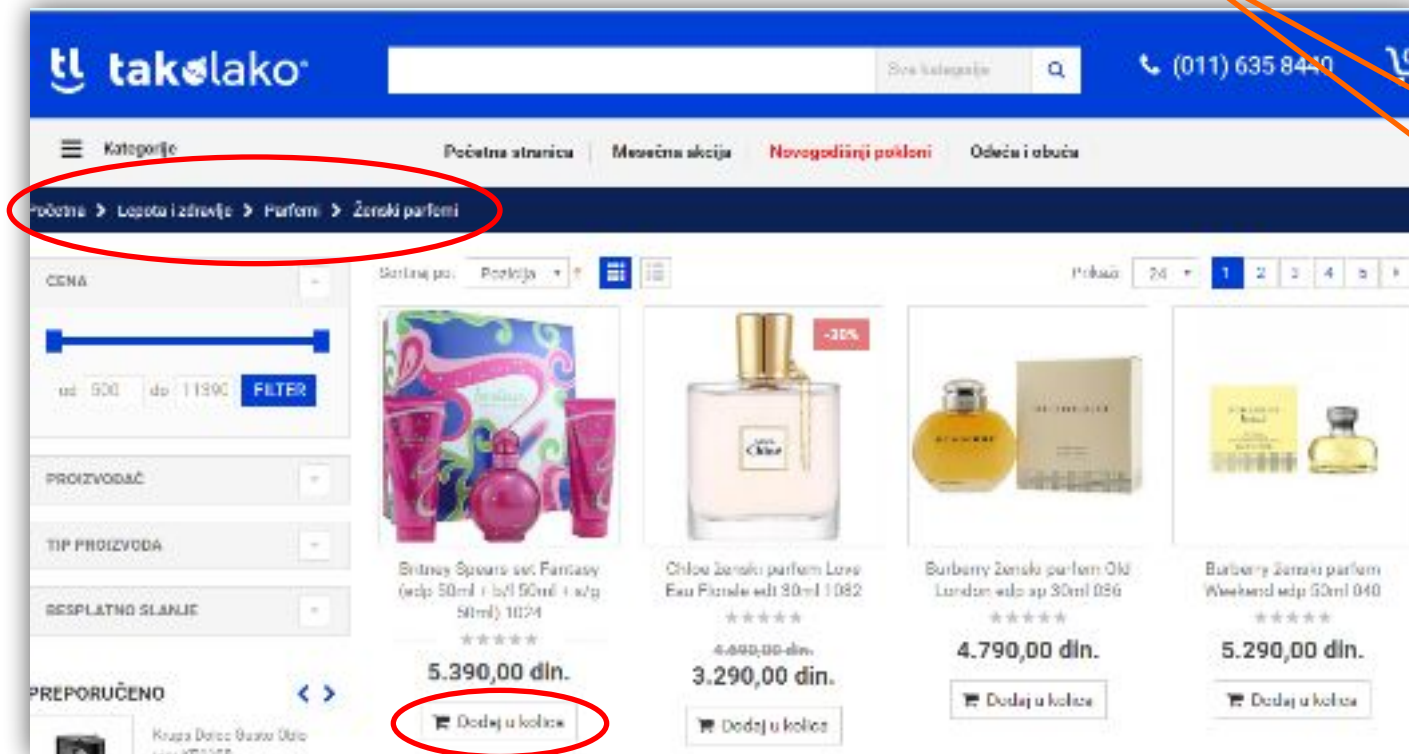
tl takolako

Sve kategorije

(011) 635 8440

Kategorije

Početna stranica | Mesečna akcija | Novogodišnji pokloni | Odeća i obuća

Početna > Lepota i zdravlje > Parfemi > Ženski parfemi

CENA

od 500 do 11990 FILTER

PROIZVOĐAČ

TIP PROIZVODA

BESPLATNO SLANJE

PREPORUČENO

Krups Dolce Gusto Oblo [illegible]

Sortiraj po: Pozicija

Prikaži: 24

1 2 3 4 5

Britney Spears set Fantasy (edp 50ml + b/l 50ml + s/g 50ml) 1024

5.390,00 din.

Dodaj u kolica

-30%

Chloe ženski parfem Love Eau Florale edt 80ml 1082

4.690,00 din.

3.290,00 din.

Dodaj u kolica

Burberry ženski parfem Old London edp sp 30ml 036

4.790,00 din.

Dodaj u kolica

Burberry ženski parfem Weekend edp 50ml 040

5.290,00 din.

Dodaj u kolica